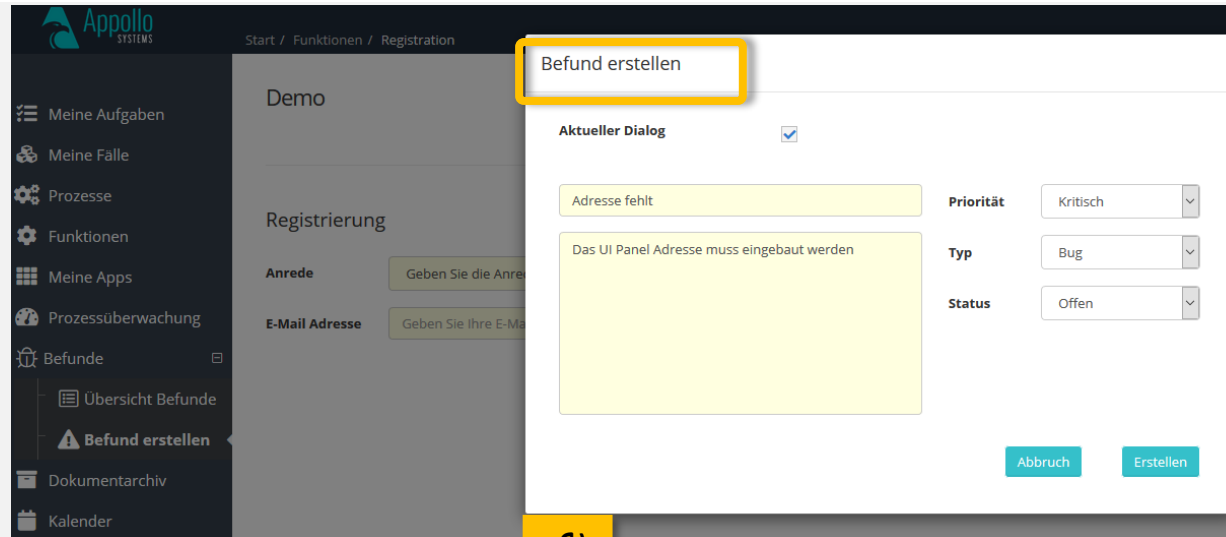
Appollo SYSTEMS

Start / Funktionen / Registration

Meine Aufgaben
Meine Fälle
Prozesse
Funktionen
Meine Apps
Prozessüberwachung
Befunde
Übersicht Befunde
Befund erstellen
Dokumentarchiv
Kalender

Demo

Registrierung

Anrede
Geben Sie die Anre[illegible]

E-Mail Adresse
Geben Sie Ihre E-Ma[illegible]

Befund erstellen

Aktueller Dialog

Adresse fehlt

Das UI Panel Adresse muss eingebaut werden

Priorität
Kritisch

Typ
Bug

Status
Offen

Abbruch
Erstellen